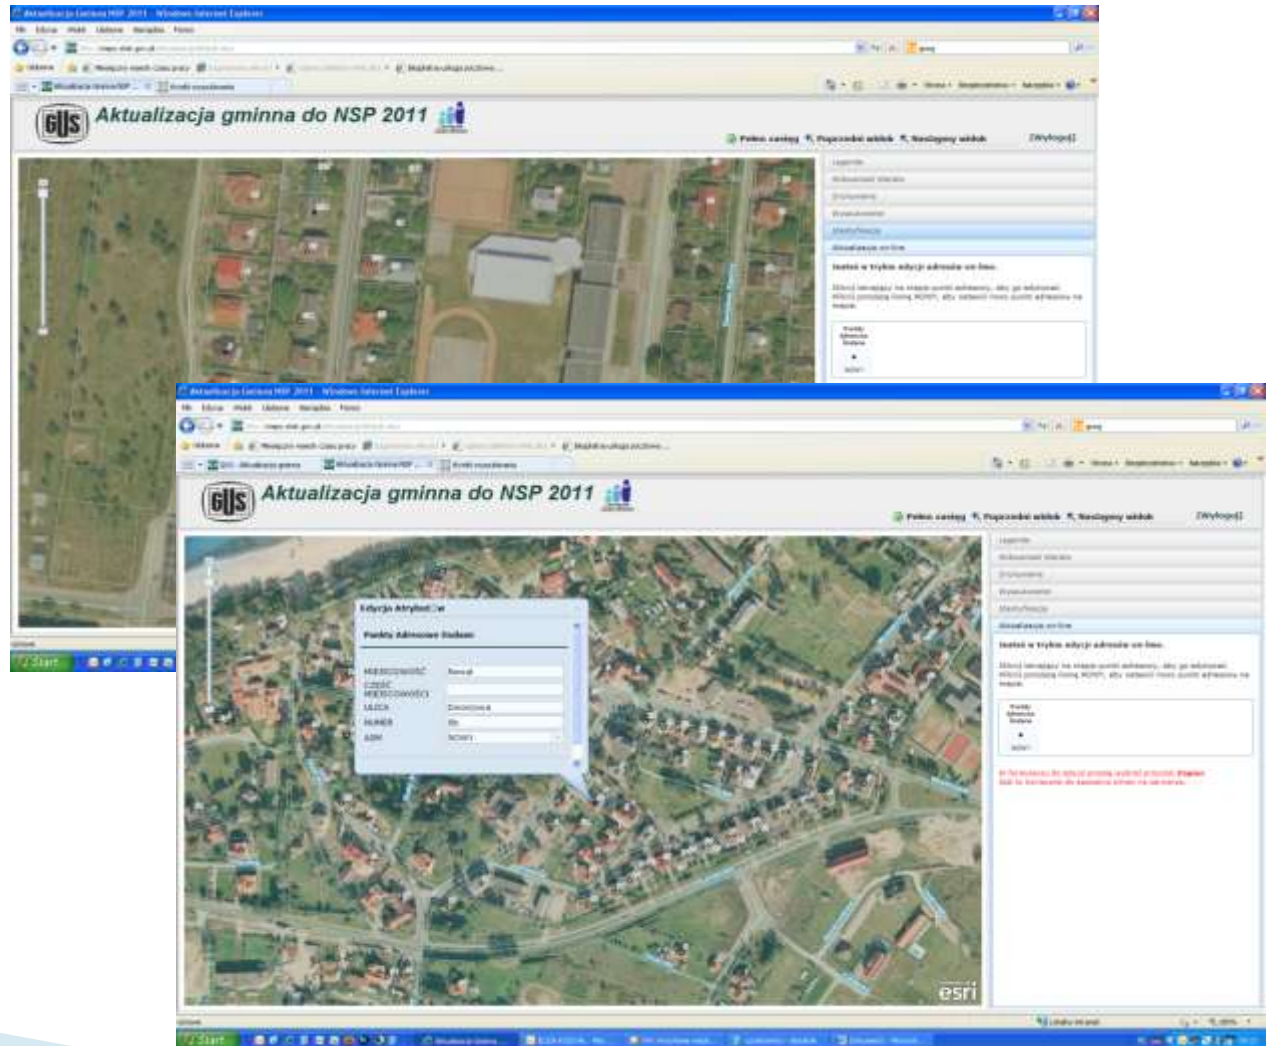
GUS Aktualizacja gminna do NSP 2011

Pełny zasięg  Poprzedni widok  Następny widok  [Wyloguj]

Legenda
Warstwy
Drukowanie
Wyszukiwanie
Identyfikacja
Aktualizacja on-line

Jesteś w trybie edycji adresów on-line.

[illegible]

Start

GUS Aktualizacja gminna do NSP 2011

Pełny zasięg  Poprzedni widok  Następny widok  [Wyloguj]

Edycja Atrybutów

Punkty Adresowe Dodane

MIEJSCOWOŚĆ  Rewal
CZĘŚĆ MIEJSCOWOŚCI
ULICA  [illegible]
NUMER  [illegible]
ADM  NOWY

Legenda
Warstwy
Drukowanie
Wyszukiwanie
Identyfikacja
Aktualizacja on-line

Jesteś w trybie edycji adresów on-line.

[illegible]

esri

Start